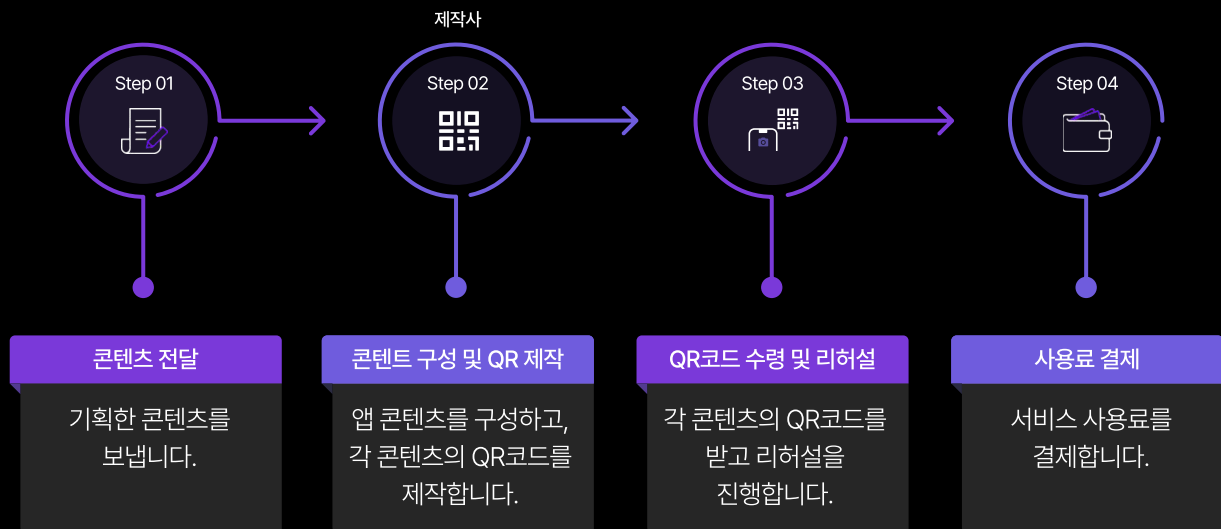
제작사

Step 01

Step 02

Step 03

Step 04

콘텐츠 전달

기획한 콘텐츠를 보냅니다.

콘텐트 구성 및 QR 제작

앱 콘텐츠를 구성하고, 각 콘텐츠의 QR코드를 제작합니다.

QR코드 수령 및 리허설

각 콘텐츠의 QR코드를 받고 리허설을 진행합니다.

사용료 결제

서비스 사용료를 결제합니다.